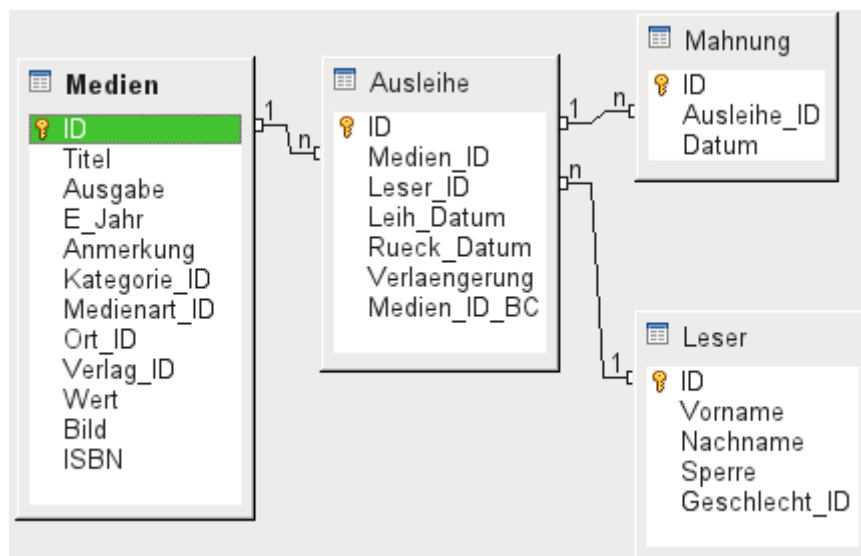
Medien
ID
Titel
Ausgabe
E_Jahr
Anmerkung
Kategorie_ID
Medienart_ID
Ort_ID
Verlag_ID
Wert
Bild
ISBN

1
n

Ausleihe
ID
Medien_ID
Leser_ID
Leih_Datum
Rueck_Datum
Verlaengerung
Medien_ID_BC

1
n

Mahnung
ID
Ausleihe_ID
Datum

n
1

Leser
ID
Vorname
Nachname
Sperre
Geschlecht_ID